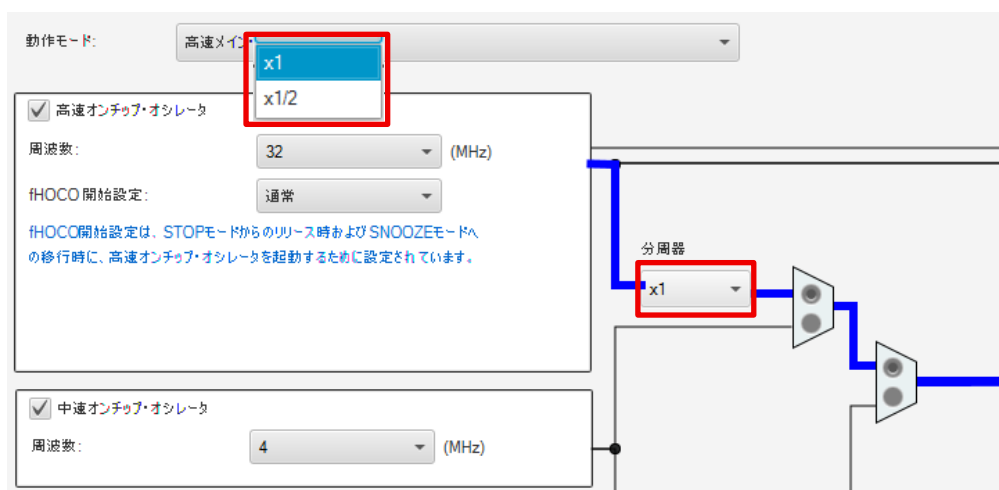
動作モード:

高速メイン

x1

x1/2

高速オンチップ・オシレータ

周波数:

32

(MHz)

fHOCO 開始設定:

通常

fHOCO開始設定は、STOPモードからのリリース時およびSNOOZEモードへの移行時に、高速オンチップ・オシレータを起動するために設定されています。

分周器

x1

中速オンチップ・オシレータ

周波数:

4

(MHz)